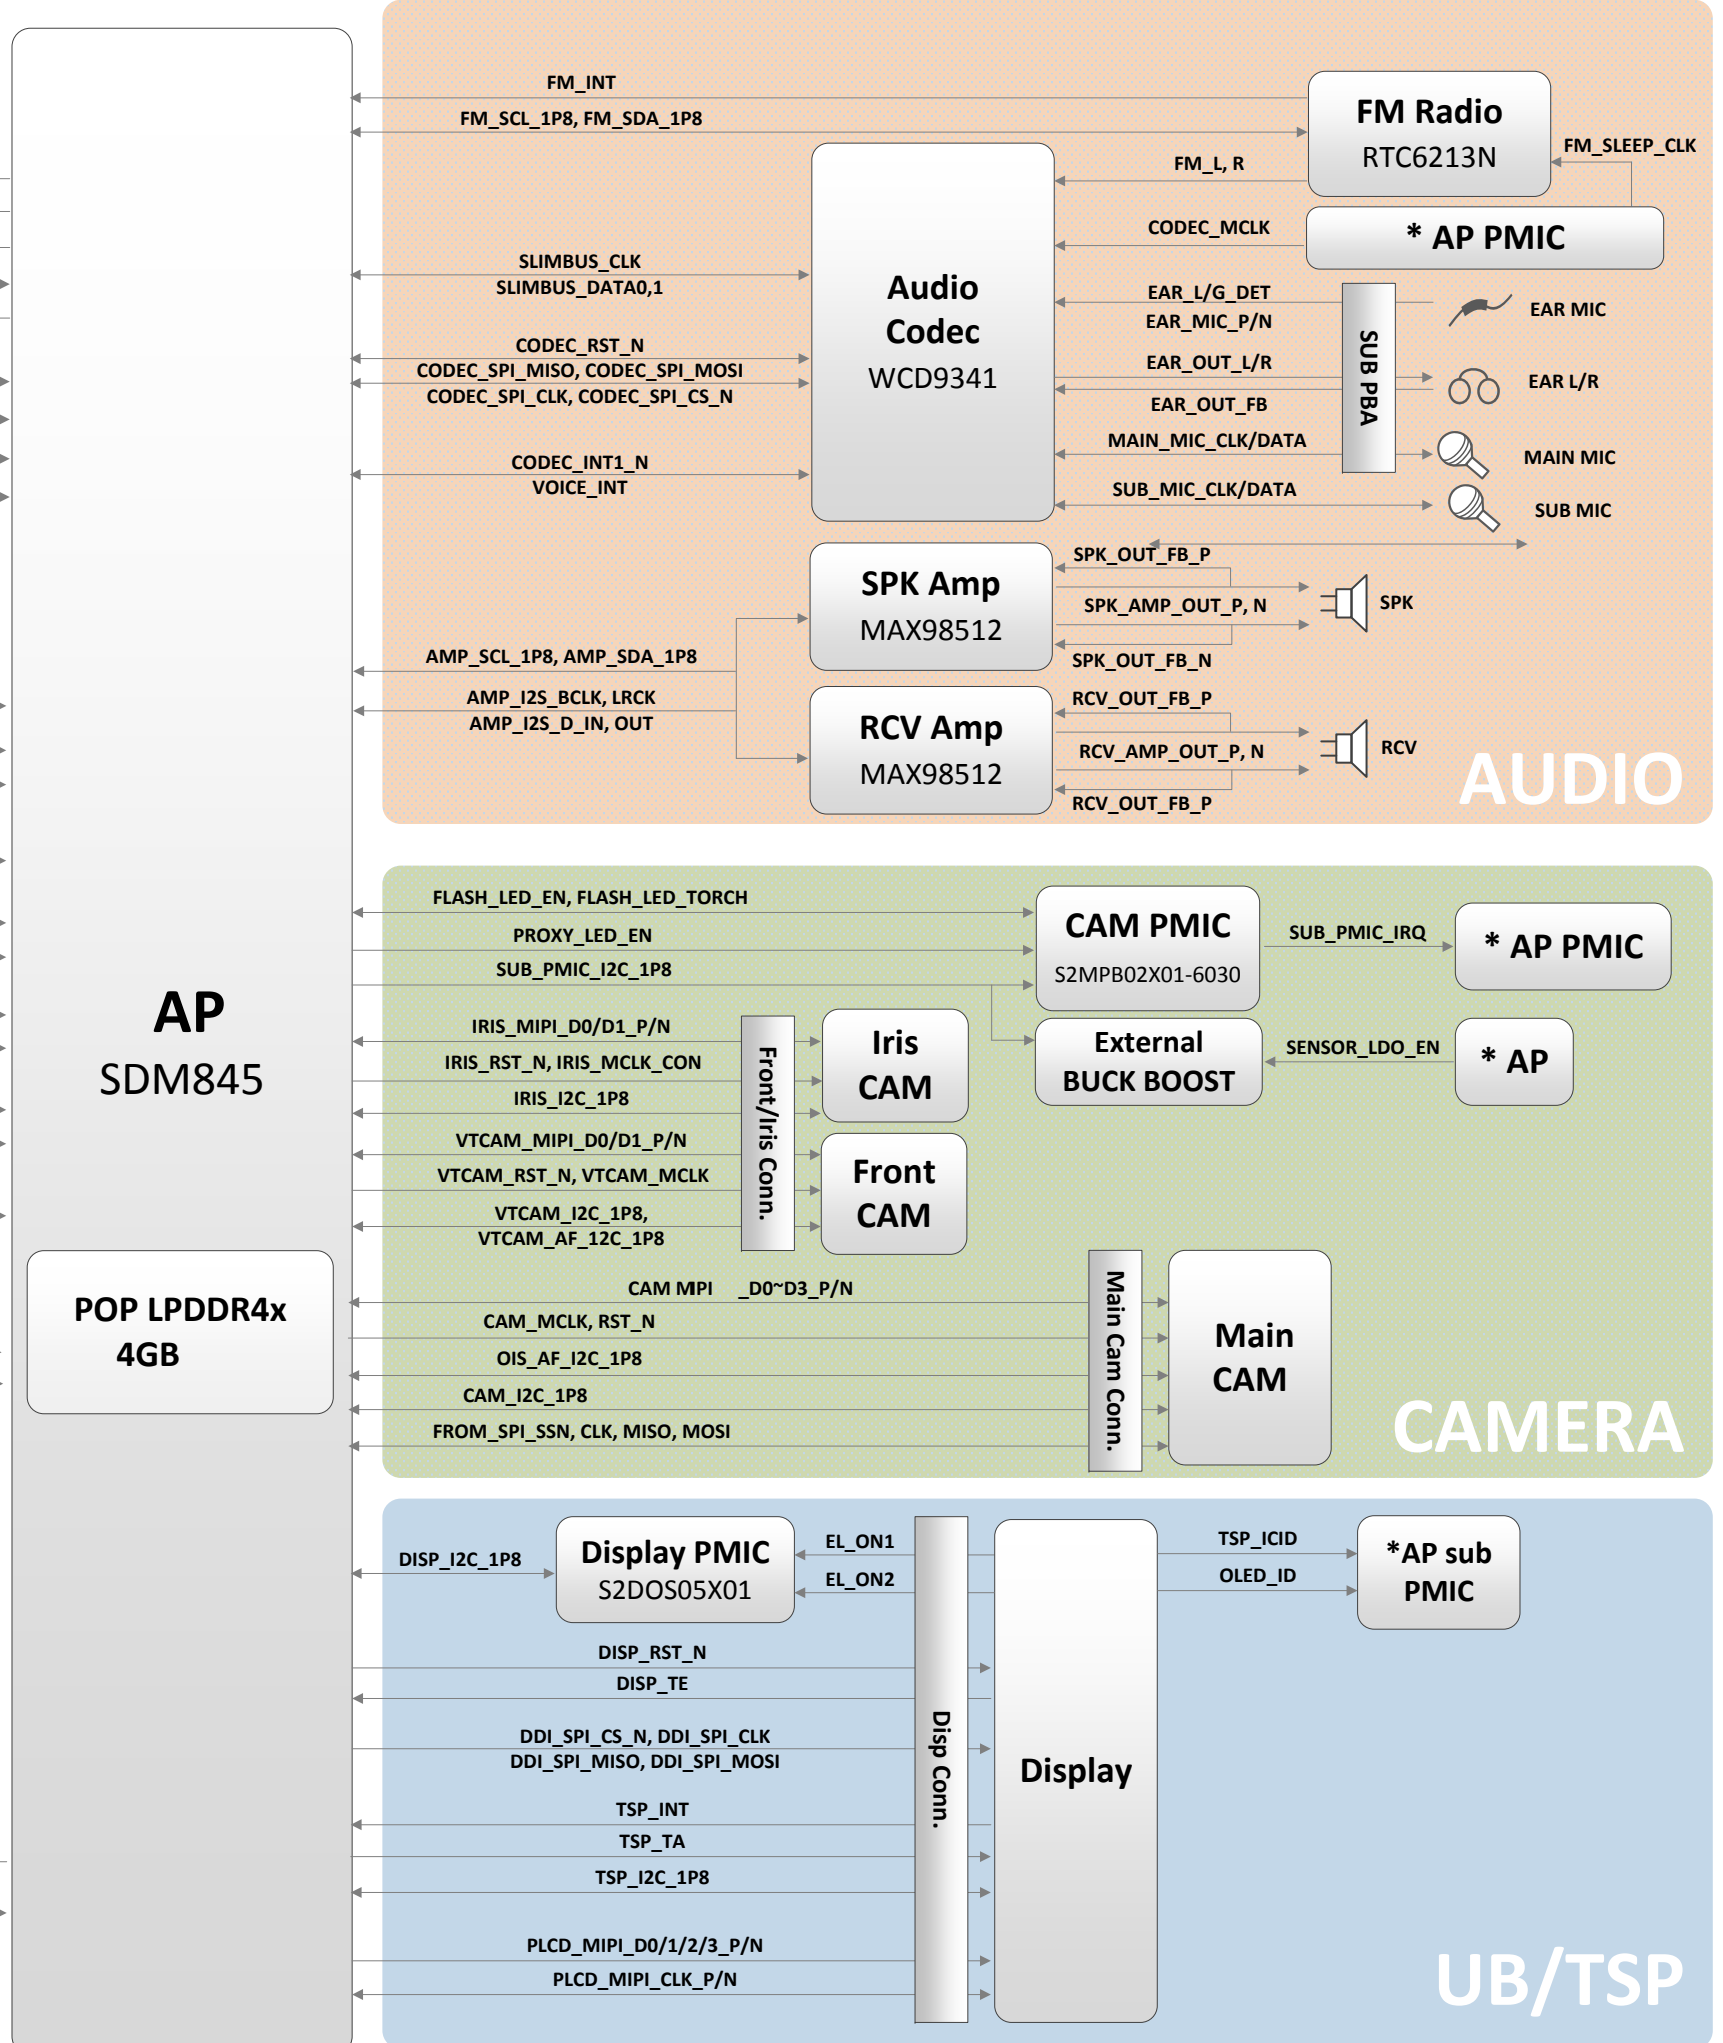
FM_INT
FM_SCL_1P8, FM_SDA_1P8
FM Radio
RTC6213N
FM_SLEEP_CLK
FM_L, R
CODEC_MCLK
* AP PMIC
SLIMBUS_CLK
SLIMBUS_DATA0,1
Audio
Codec
WCD9341
EAR_L/G_DET
EAR_MIC_P/N
SUB PBA
EAR MIC
CODEC_RST_N
CODEC_SPI_MISO, CODEC_SPI_MOSI
CODEC_SPI_CLK, CODEC_SPI_CS_N
EAR_OUT_L/R
EAR L/R
EAR_OUT_FB
MAIN_MIC_CLK/DATA
MAIN MIC
CODEC_INT1_N
VOICE_INT
SUB_MIC_CLK/DATA
SUB MIC
SPK Amp
MAX98512
SPK_OUT_FB_P
SPK_AMP_OUT_P, N
SPK
SPK_OUT_FB_N
AMP_SCL_1P8, AMP_SDA_1P8
AMP_I2S_BCLK, LRCK
AMP_I2S_D_IN, OUT
RCV Amp
MAX98512
RCV_OUT_FB_P
RCV_AMP_OUT_P, N
RCV
RCV_OUT_FB_P
AUDIO

AP
SDM845

FLASH_LED_EN, FLASH_LED_TORCH
PROXY_LED_EN
SUB_PMIC_I2C_1P8
CAM PMIC
S2MPB02X01-6030
SUB_PMIC_IRQ
* AP PMIC
IRIS_MIPI_D0/D1_P/N
IRIS_RST_N, IRIS_MCLK_CON
IRIS_I2C_1P8
Front/Iris Conn.
Iris
CAM
External
BUCK BOOST
SENSOR_LDO_EN
* AP
VTCAM_MIPI_D0/D1_P/N
VTCAM_RST_N, VTCAM_MCLK
VTCAM_I2C_1P8,
VTCAM_AF_12C_1P8
Front
CAM
POP LPDDR4x
4GB
CAM MPI _D0~D3_P/N
CAM_MCLK, RST_N
OIS_AF_I2C_1P8
CAM_I2C_1P8
FROM_SPI_SSN, CLK, MISO, MOSI
Main Cam Conn.
Main
CAM
CAMERA

DISP_I2C_1P8
Display PMIC
S2DOS05X01
EL_ON1
EL_ON2
TSP_ICID
OLED_ID
*AP sub
PMIC
DISP_RST_N
DISP_TE
DDI_SPI_CS_N, DDI_SPI_CLK
DDI_SPI_MISO, DDI_SPI_MOSI
Disp Conn.
Display
TSP_INT
TSP_TA
TSP_I2C_1P8
PLCD_MIPI_D0/1/2/3_P/N
PLCD_MIPI_CLK_P/N
UB/TSP